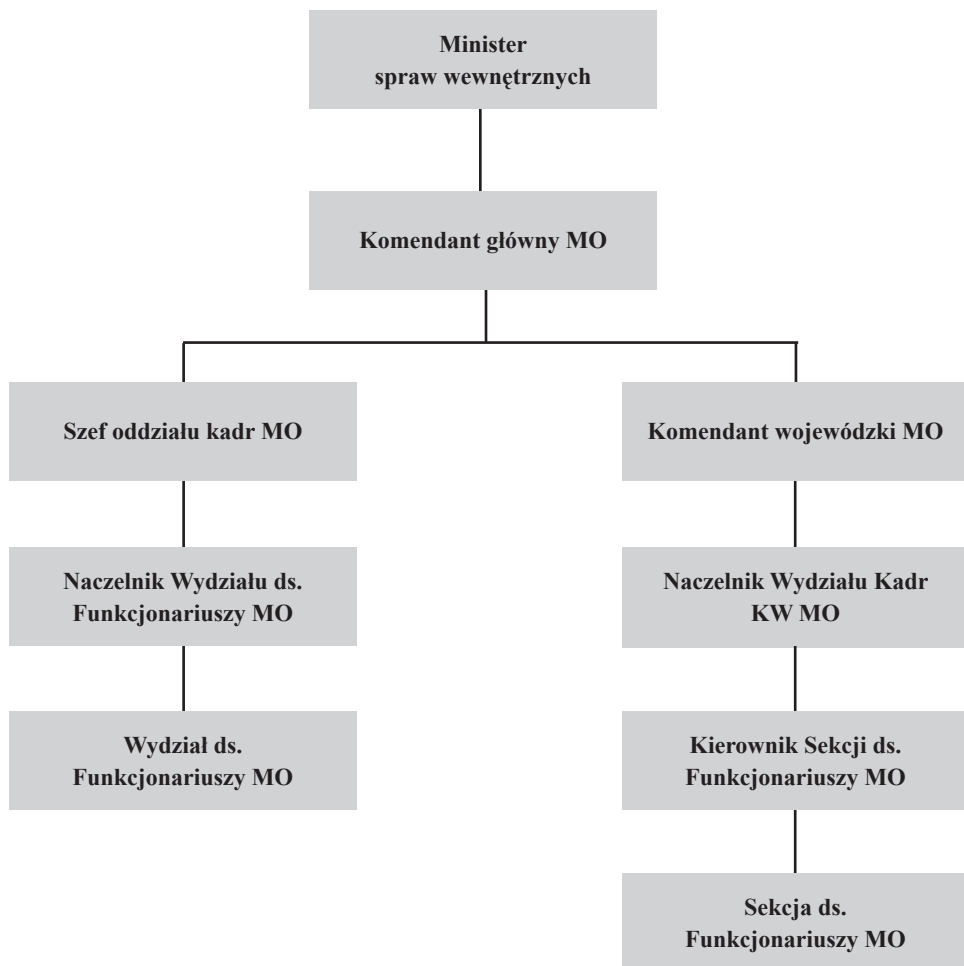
Minister
spraw wewnętrznych

Komendant główny MO

Szef oddziału kadr MO

Naczelnik Wydziału ds. Funkcjonariuszy MO

Wydział ds. Funkcjonariuszy MO

Komendant wojewódzki MO

Naczelnik Wydziału Kadr KW MO

Kierownik Sekcji ds. Funkcjonariuszy MO

Sekcja ds. Funkcjonariuszy MO